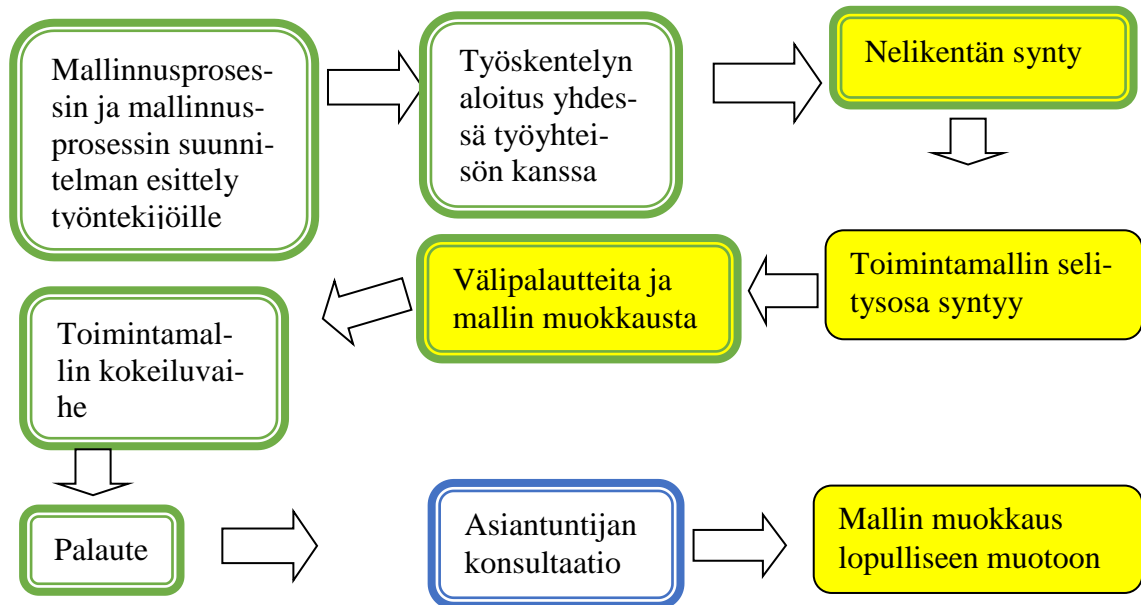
Mallinnusprosessin ja mallinnusprosessin suunnitelman esittely työntekijöille

Työskentelyn aloitus yhdessä työyhteisön kanssa

Nelikentän synty

Toimintamallin selitysosa syntyy

Välipalautteita ja mallin muokkausta

Toimintamallin kokeiluvaihe

Palaute

Asiantuntijan konsultaatio

Mallin muokkaus lopulliseen muotoon